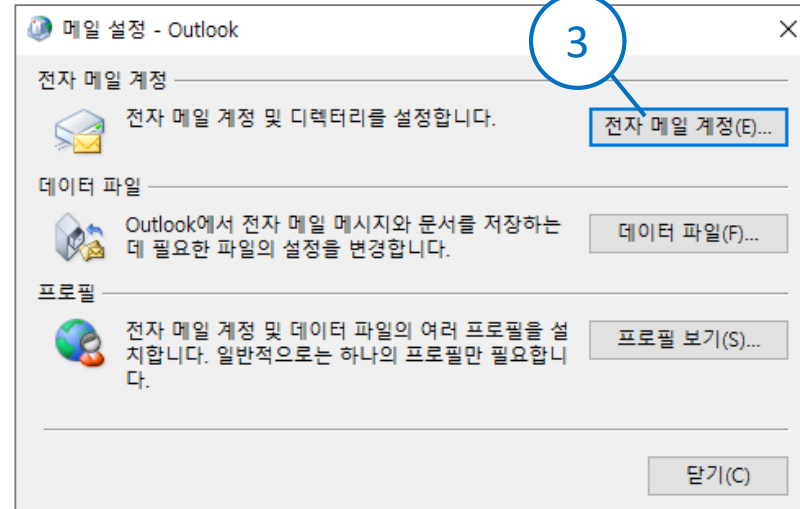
메일 설정 - Outlook

3

×

전자 메일 계정

전자 메일 계정 및 디렉터리를 설정합니다.

전자 메일 계정(E)...

데이터 파일

Outlook에서 전자 메일 메시지와 문서를 저장하는 데 필요한 파일의 설정을 변경합니다.

데이터 파일(F)...

프로필

전자 메일 계정 및 데이터 파일의 여러 프로필을 설치합니다. 일반적으로는 하나의 프로필만 필요합니다.

프로필 보기(S)...

닫기(C)